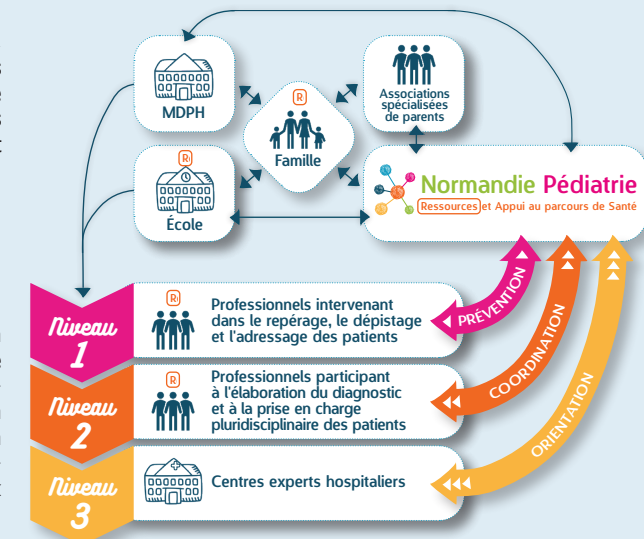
MDPH

R
Famille

Associations spécialisées de parents

R
École

Normandie Pédiatrie
Ressources et Appui au parcours de Santé

Niveau 1

R
Professionnels intervenant dans le repérage, le dépistage et l'adressage des patients

PRÉVENTION

Niveau 2

R
Professionnels participant à l'élaboration du diagnostic et à la prise en charge pluridisciplinaire des patients

COORDINATION

Niveau 3

Centres experts hospitaliers

ORIENTATION